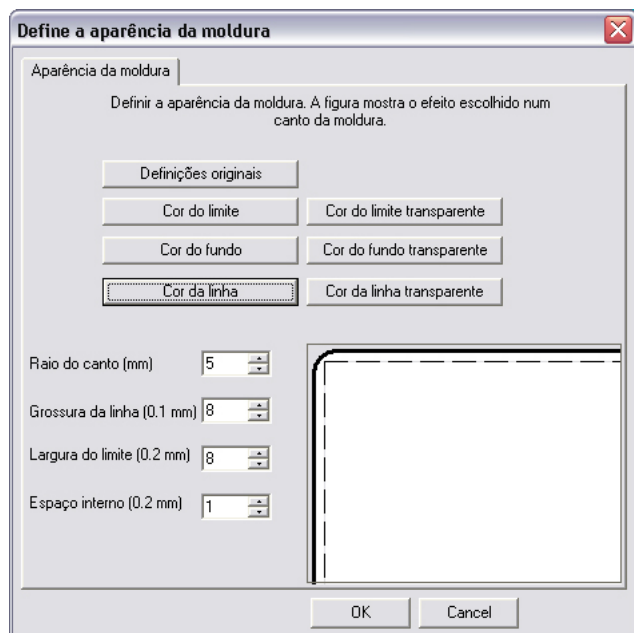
Define a aparência da moldura

Aparência da moldura

Definir a aparência da moldura. A figura mostra o efeito escolhido num canto da moldura.

Definições originais

Cor do limite

Cor do limite transparente

Cor do fundo

Cor do fundo transparente

Cor da linha

Cor da linha transparente

Raio do canto (mm) 5

Grossura da linha (0.1 mm) 8

Largura do limite (0.2 mm) 8

Espaço interno (0.2 mm) 1

OK

Cancel